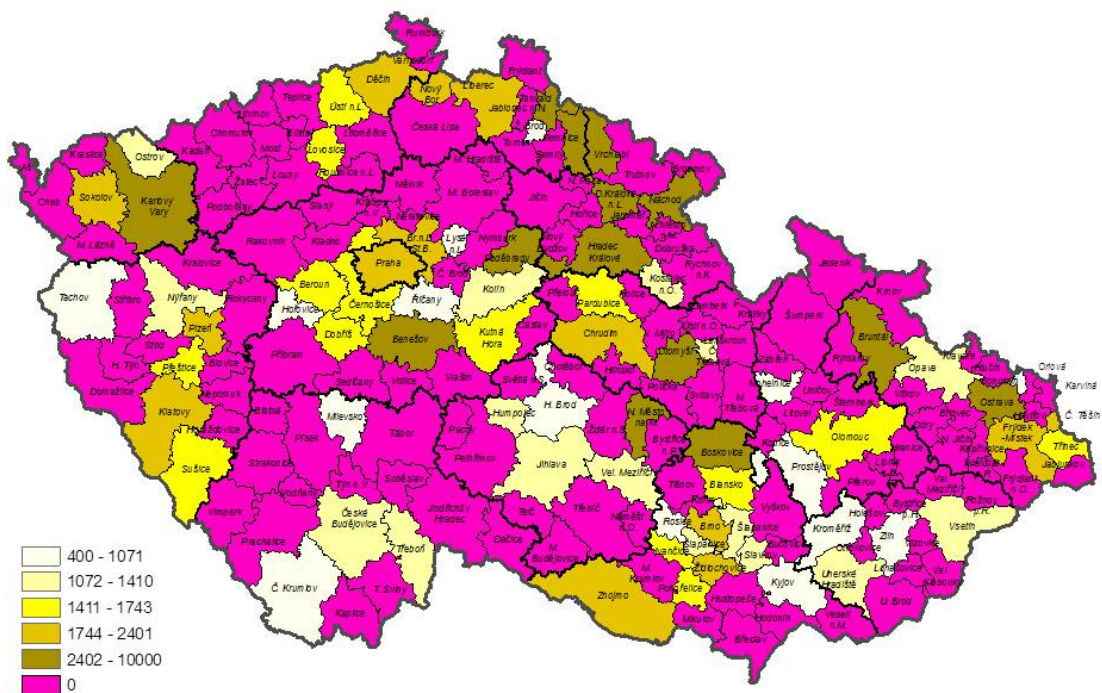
Rumburk
Varnsdorf
Frýdlant
Děčín
Nový Bor
Liberec
Teplice
Ústí n.L.
Jablonec n.N.
Tanvald
Chomutov
Litvínov
Bílina
Litoměřice
Česká Lípa
Turnov
Semily
Jilemnice
Vrchlabí
Trutnov
Kraslice
Ostrov
Kadaň
Most
Lovosice
Roudnice n.L.
M. Hradiště
Broumov
Žatec
Louny
Mělník
M. Boleslav
Jičín
D. Králové n.L.
Jaroměř
Náchod
Cheb
Sokolov
Karlovy Vary
Podbořany
Slaný
Kralupy n.V.
Neratovice
Hořice
Nová Paka
Nový Bydžov
Dobruška
M. Lázně
Rakovník
Kladno
Brandýs n.L. St.B.
Lysá n.L.
Nymburk
Poděbrady
Hradec Králové
Rychnov n.K.
Kralovice
Praha
Č. Brod
Kostelec n.O.
Jeseník
Krnov
Tachov
Stříbro
Nýřany
Rokycany
Beroun
Hořovice
Černošice
Říčany
Kolín
Přelouč
Pardubice
Žamberk
Králíky
Šumperk
Bruntál
Plzeň
Dobříš
Benešov
Kutná Hora
Čáslav
Chrudim
Holice
Ústí n.O.
Vysoké Mýto
Č. Třebová
Lanškroun
Zábřeh
Rýmařov
Opava
Kravaře
Hlučín
Orlová
Karviná
Č. Těšín
Stod
H. Týn
Přeštice
Blovice
Příbram
Sedlčany
Votice
Vlašim
Světlá n.S.
Chotěboř
Hlinsko
Litomyšl
Polička
Svitavy
M. Třebová
Mohelnice
Uničov
Litovel
Šternberk
Vítkov
Bílovec
Odry
Ostrava
Frýdek-Místek
Třinec
Jablunkov
Domažlice
Nepomuk
Klatovy
Horažďovice
Blatná
Milevsko
Písek
Tábor
Pacov
H. Brod
Humpolec
Pelhřimov
Žďár n.S.
N. Město na M.
Bystřice n.P.
Boskovice
Konice
Prostějov
Olomouc
N. Jičín
Kopřivnice
Frenštát
Frýdlant n.O.
Sušice
Strakonice
Vodňany
Týn n.V.
Soběslav
Jihlava
Vel. Meziříčí
Tišnov
Blansko
Lipník
Hranice
Přerov
Val. Meziříčí
Rožnov p.R.
Vsetín
Vimperk
Prachatice
České Budějovice
Třeboň
Jindřichův Hradec
Telč
Třebíč
Náměšť n.O.
Rosice
Brno
Šlapanice
Slavkov
Vyškov
Bučovice
Kroměříž
Holešov
Bystřice
Zlín
Otrokovice
Vizovice
Ivančice
Židlochovice
Kyjov
Uherské Hradiště
Luhačovice
Val. Klobouky
M. Budějovice
Dačice
M. Krumlov
Pohořelice
Hustopeče
Hodonín
Veselí n.M.
U. Brod
Znojmo
Mikulov
Břeclav
Č. Krumlov
T. Sviny
Kaplice
400 - 1071
1072 - 1410
1411 - 1743
1744 - 2401
2402 - 10000
0